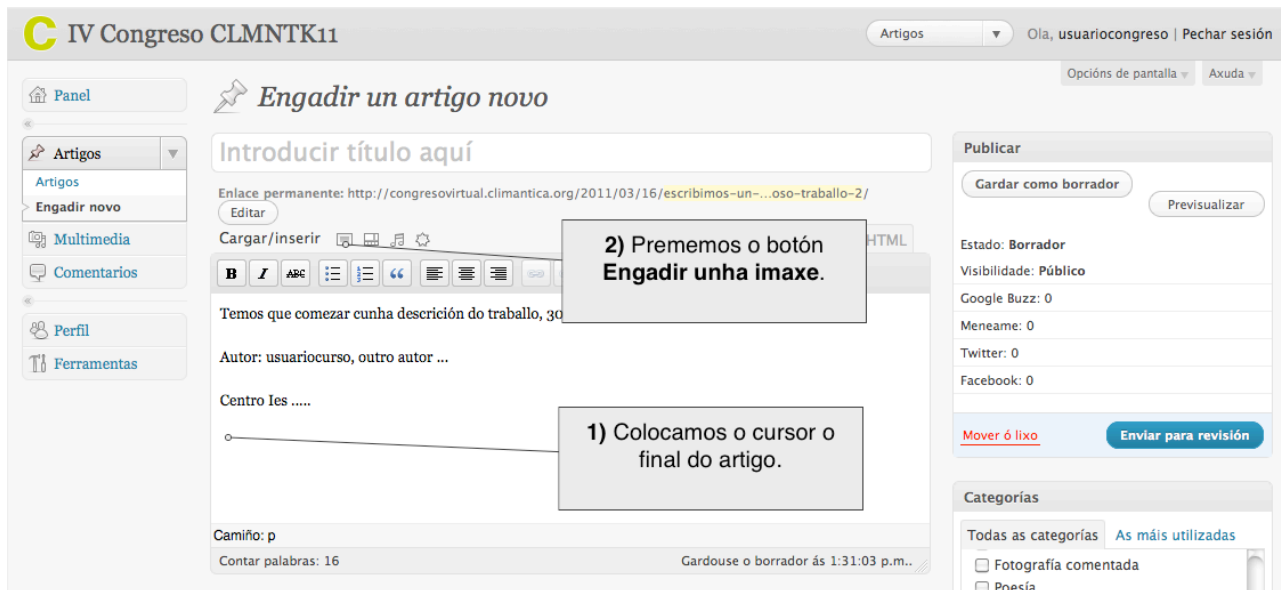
C IV Congreso CLMNTK11

Artigos

Ola, usuariocongreso | Pechar sesión

Opcións de pantalla

Axuda

Panel

Artigos

Artigos

Engadir novo

Multimedia

Comentarios

Perfil

Ferramentas

Engadir un artigo novo

Introducir título aquí

Enlace permanente: http://congresovirtual.climantica.org/2011/03/16/escribimos-un-...oso-traballo-2/

Editar

Cargar/inserir

HTML

B I ABC

Temos que comezar cunha descrición do traballo, 30

Autor: usuariocurso, outro autor ...

Centro Ies .....

**2)** Prememos o botón **Engadir unha imaxe**.

**1)** Colocamos o cursor o final do artigo.

Camiño: p

Contar palabras: 16

Gardouse o borrador ás 1:31:03 p.m..

Publicar

Gardar como borrador

Previsualizar

Estado: Borrador

Visibilidade: Público

Google Buzz: 0

Meneame: 0

Twitter: 0

Facebook: 0

Mover ó lixo

Enviar para revisión

Categorías

Todas as categorías

As máis utilizadas

Fotografía comentada

Poesía